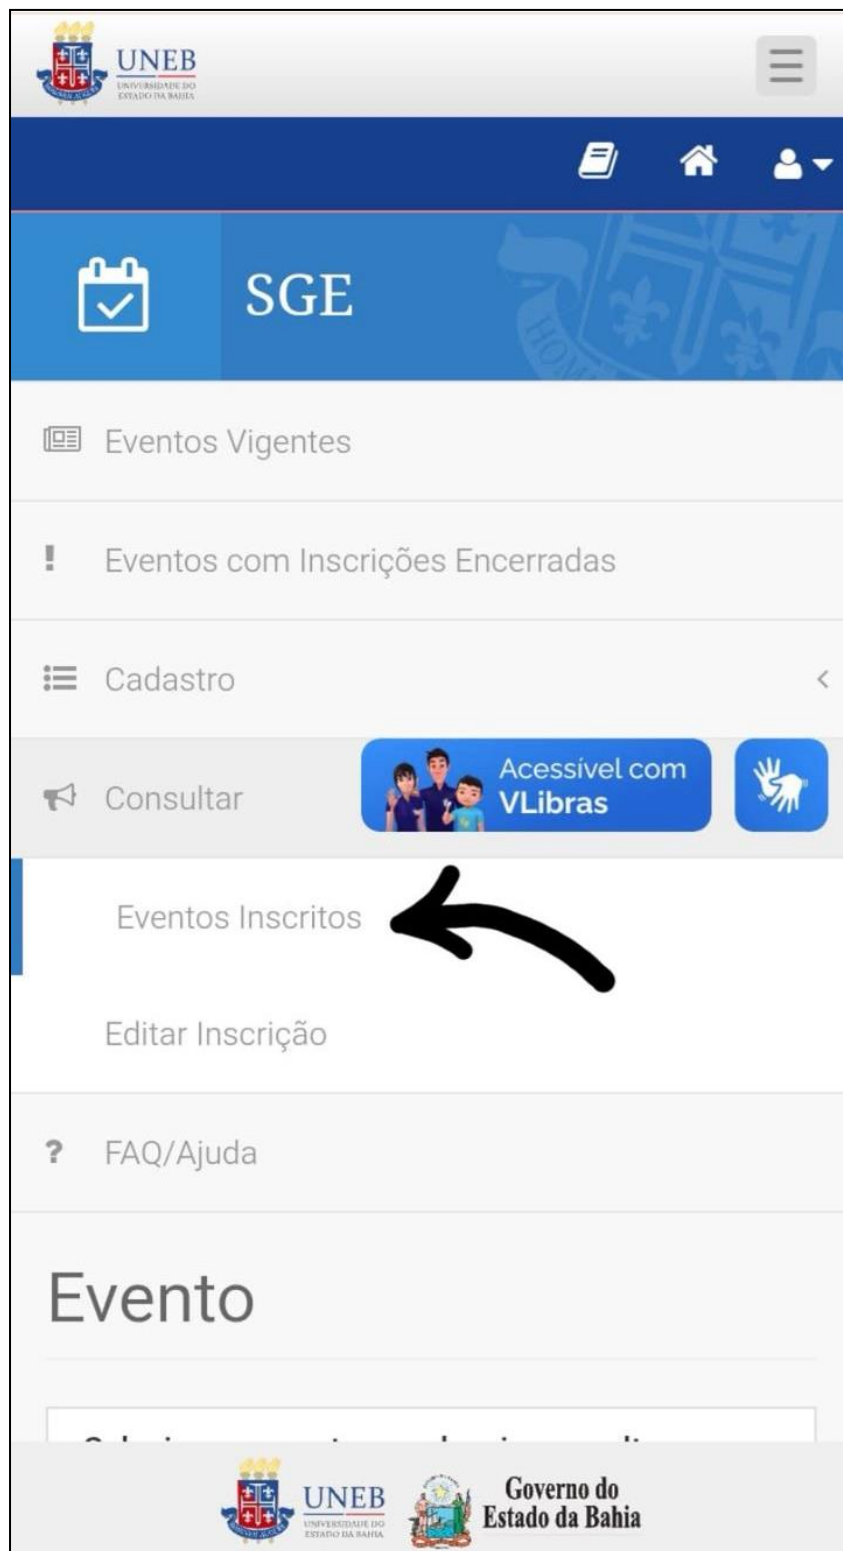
UNEB
UNIVERSIDADE DO ESTADO DA BAHIA

SGE

Eventos Vigentes

Eventos com Inscrições Encerradas

Cadastro

Consultar

Acessível com VLibras

Eventos Inscritos

Editar Inscrição

FAQ/Ajuda

Evento

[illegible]

UNEB
UNIVERSIDADE DO ESTADO DA BAHIA

Governo do Estado da Bahia